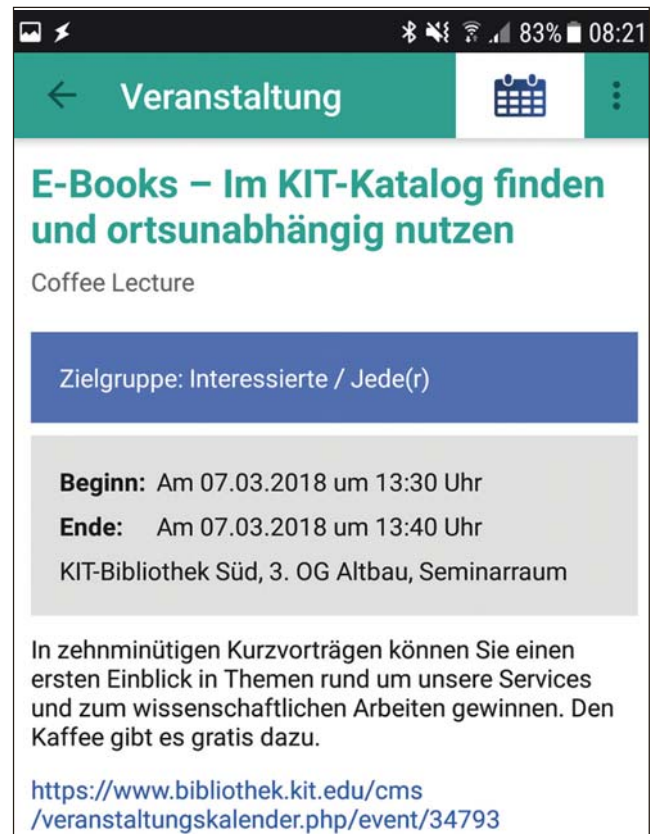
83% 08:21

Veranstaltung

E-Books – Im KIT-Katalog finden und ortsunabhängig nutzen

Coffee Lecture

Zielgruppe: Interessierte / Jede(r)

**Beginn:** Am 07.03.2018 um 13:30 Uhr
**Ende:** Am 07.03.2018 um 13:40 Uhr
KIT-Bibliothek Süd, 3. OG Altbau, Seminarraum

In zehnminütigen Kurzvorträgen können Sie einen ersten Einblick in Themen rund um unsere Services und zum wissenschaftlichen Arbeiten gewinnen. Den Kaffee gibt es gratis dazu.

https://www.bibliothek.kit.edu/cms /veranstaltungskalender.php/event/34793